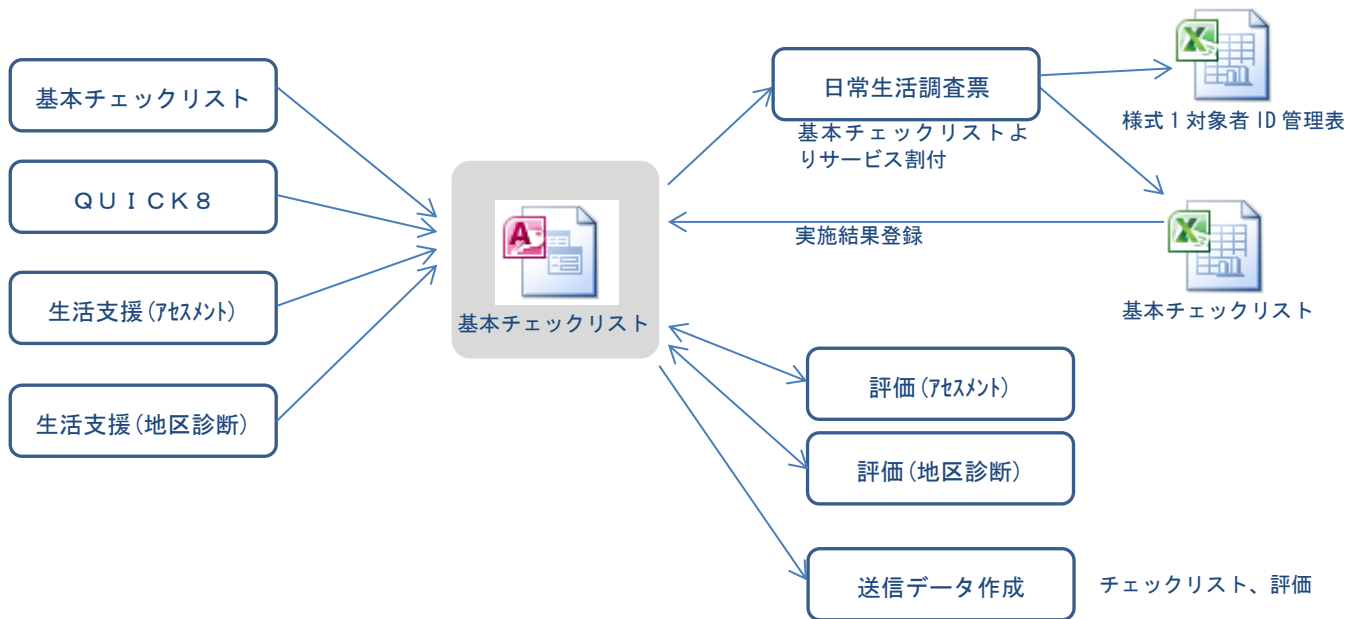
基本チェックリスト

ＱＵＩＣＫ８

生活支援(ｱｾｽﾒﾝﾄ)

生活支援(地区診断)

基本チェックリスト

日常生活調査票

基本チェックリストよりサービス割付

様式１対象者 ID 管理表

実施結果登録

基本チェックリスト

評価(ｱｾｽﾒﾝﾄ)

評価(地区診断)

送信データ作成

チェックリスト、評価